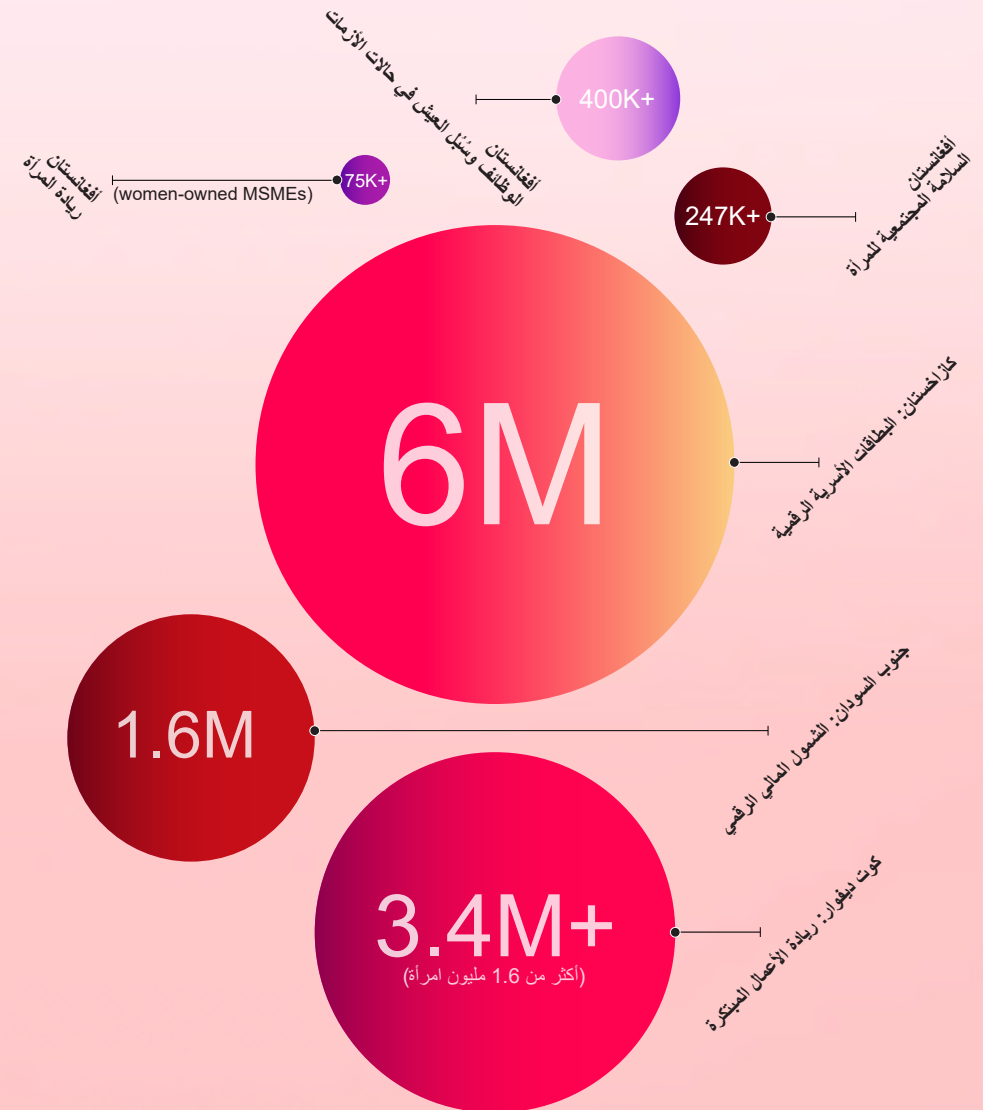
400K+
أفغانستان
الوظائف وسُبُل العيش في حالات الأزمات

75K+
(women-owned MSMEs)
أفغانستان
ريادة المرأة

247K+
أفغانستان
السلامة المجتمعية للمرأة

6M
كازاخستان: البطاقات الأسرية الرقمية

1.6M
جنوب السودان: الشمول المالي الرقمي

3.4M+
(أكثر من 1.6 مليون امرأة)
كوت ديفوار: ريادة الأعمال المبتكرة